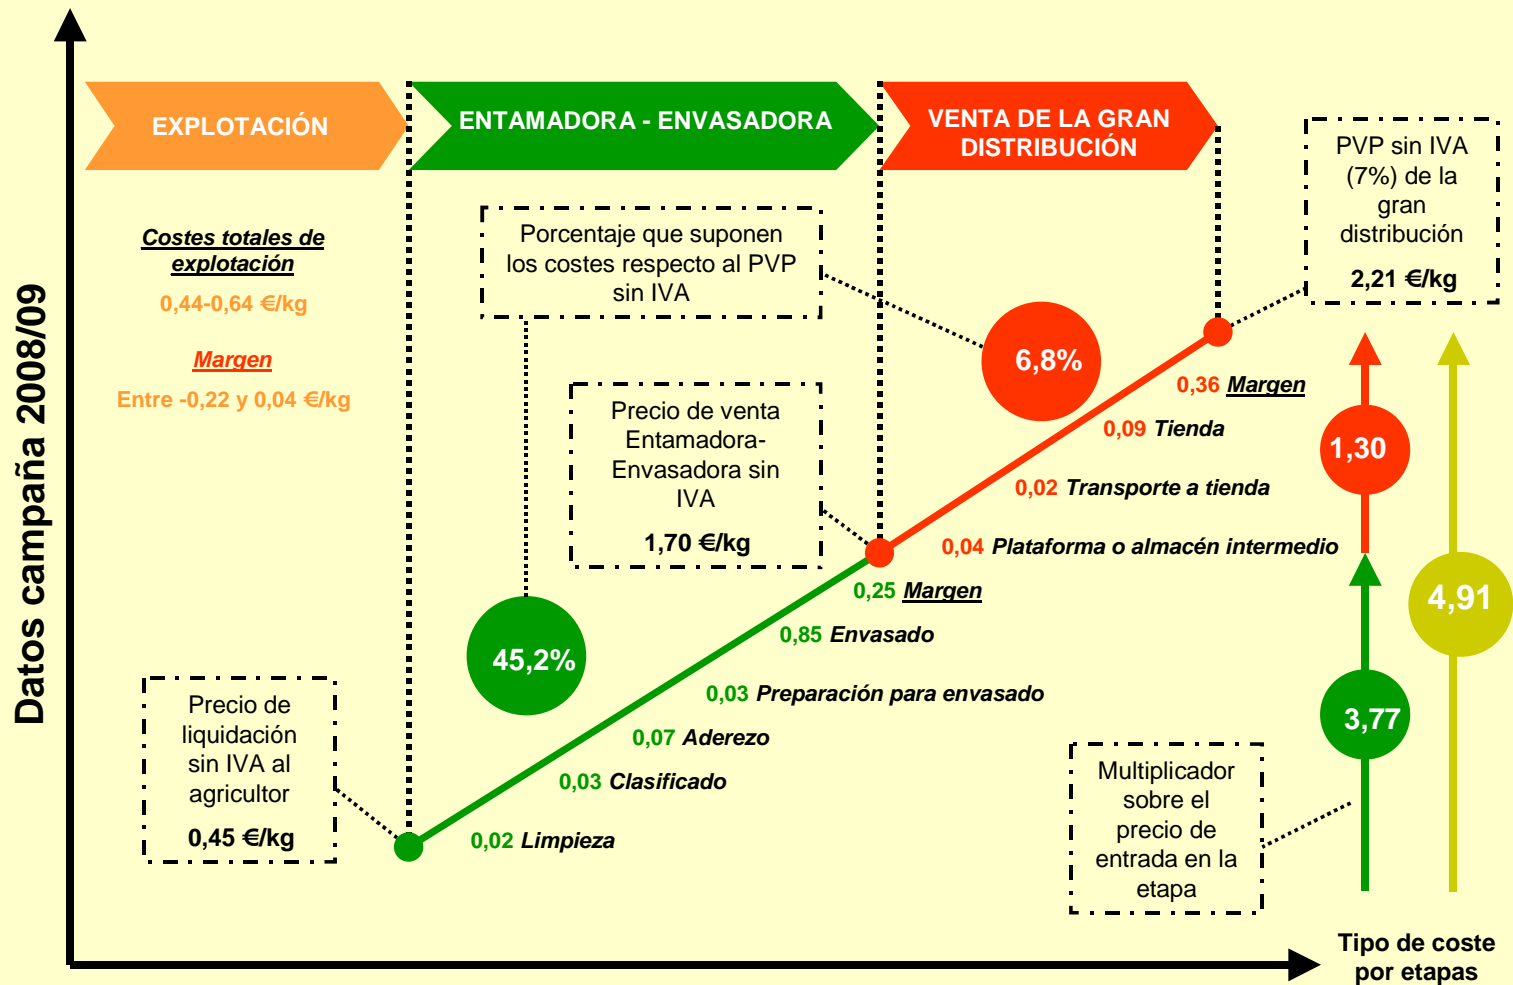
Datos campaña 2008/09

EXPLOTACIÓN

ENTAMADORA - ENVASADORA

VENTA DE LA GRAN DISTRIBUCIÓN

PVP sin IVA (7%) de la gran distribución

2,21 €/kg

Costes totales de explotación

0,44-0,64 €/kg

Margen

Entre -0,22 y 0,04 €/kg

Porcentaje que suponen los costes respecto al PVP sin IVA

6,8%

0,36 Margen

0,09 Tienda

0,02 Transporte a tienda

0,04 Plataforma o almacén intermedio

Precio de venta Entamadora-Envasadora sin IVA

1,70 €/kg

1,30

45,2%

0,25 Margen

0,85 Envasado

0,03 Preparación para envasado

0,07 Aderezo

0,03 Clasificado

0,02 Limpieza

4,91

3,77

Precio de liquidación sin IVA al agricultor

0,45 €/kg

Multiplicador sobre el precio de entrada en la etapa

Tipo de coste por etapas